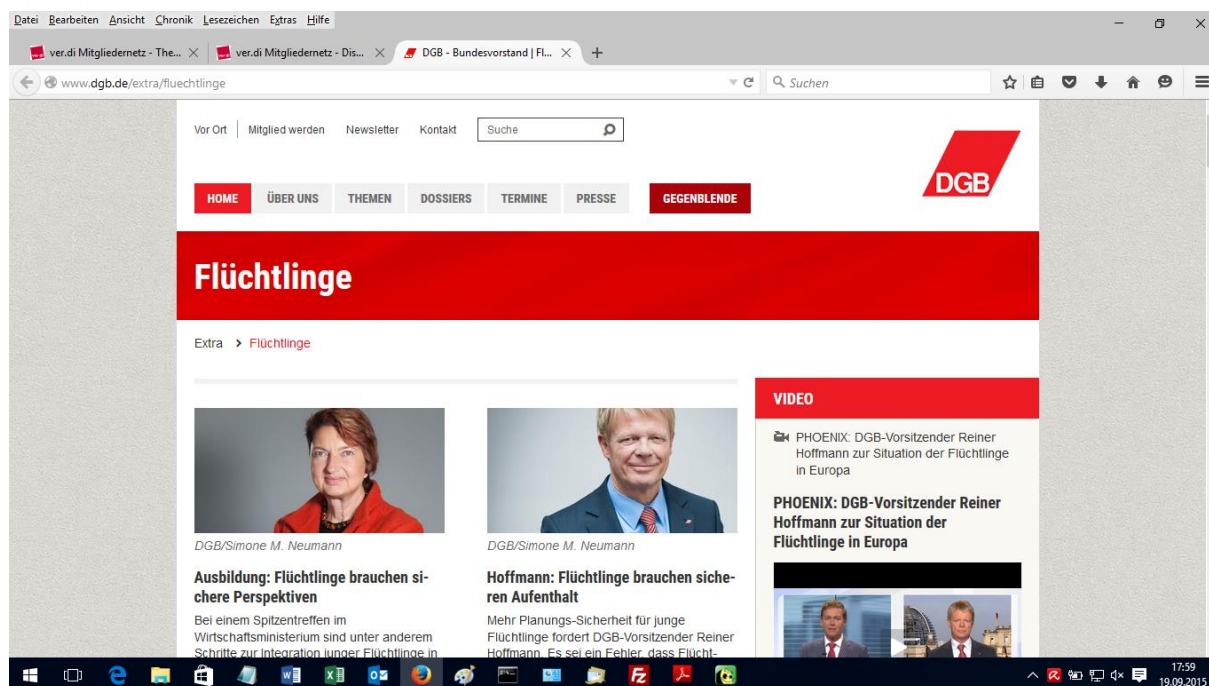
Datei Bearbeiten Ansicht Chronik Lesezeichen Extras Hilfe

ver.di Mitgliedernetz - The... ×
ver.di Mitgliedernetz - Dis... ×
DGB - Bundesvorstand | Fl... ×
+

www.dgb.de/extra/fluechtlinge

Suchen

Vor Ort | Mitglied werden Newsletter Kontakt Suche

HOME ÜBER UNS THEMEN DOSSIERS TERMINE PRESSE GEGENBLENDE

DGB

Flüchtlinge

Extra > Flüchtlinge

DGB/Simone M. Neumann

Ausbildung: Flüchtlinge brauchen sichere Perspektiven

Bei einem Spitzentreffen im Wirtschaftsministerium sind unter anderem Schritte zur Integration junger Flüchtlinge in

DGB/Simone M. Neumann

Hoffmann: Flüchtlinge brauchen sicheren Aufenthalt

Mehr Planungs-Sicherheit für junge Flüchtlinge fordert DGB-Vorsitzender Reiner Hoffmann. Es sei ein Fehler, dass Flücht-

VIDEO

PHOENIX: DGB-Vorsitzender Reiner Hoffmann zur Situation der Flüchtlinge in Europa

PHOENIX: DGB-Vorsitzender Reiner Hoffmann zur Situation der Flüchtlinge in Europa

17:59
19.09.2015